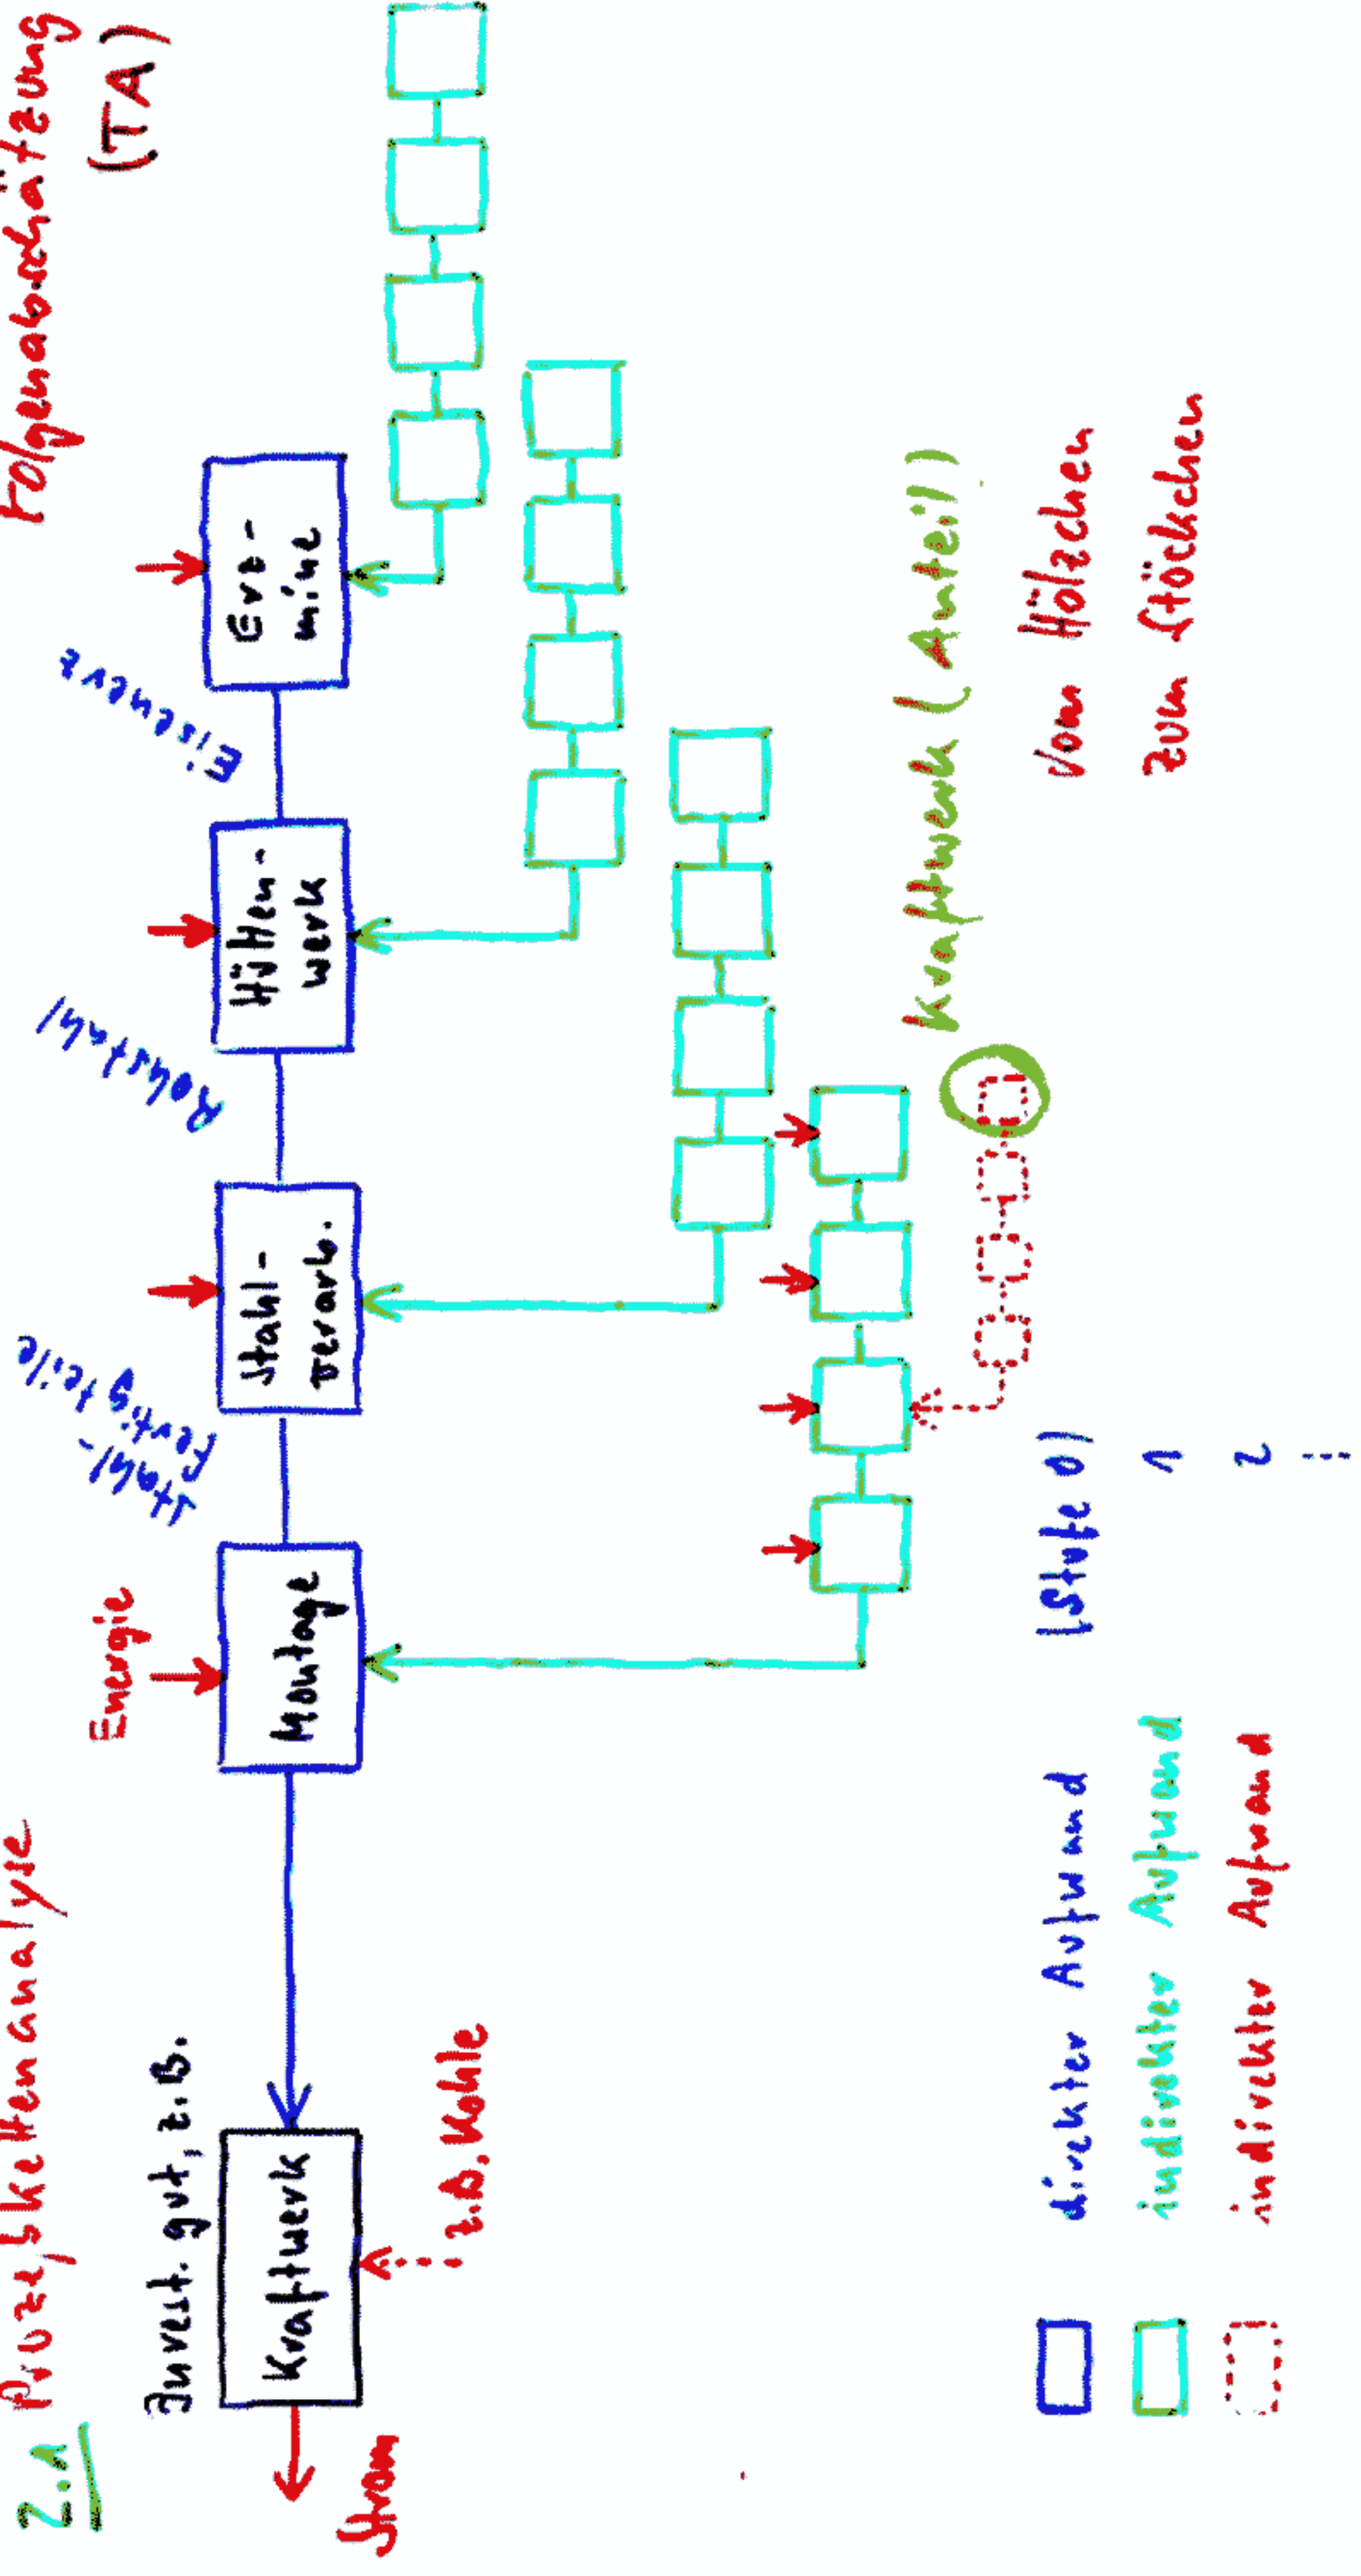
2.1 Prozesskettenanalyse

Folgenabschätzung (TA)

Invest. gut, z.B. Kraftwerk

Strom

z.B. Kohle

Montage

Energie

Stahl-Fertigteile

Stahl-verarb.

Rohstahl

Hütten-werk

Eisenerz

Erz-mine

Kraftwerk (Anteil)

vom Hölzchen zum Stöckchen

(Stufe 0)
1
2
...

direkter Aufwand
indirekter Aufwand
indirekter Aufwand